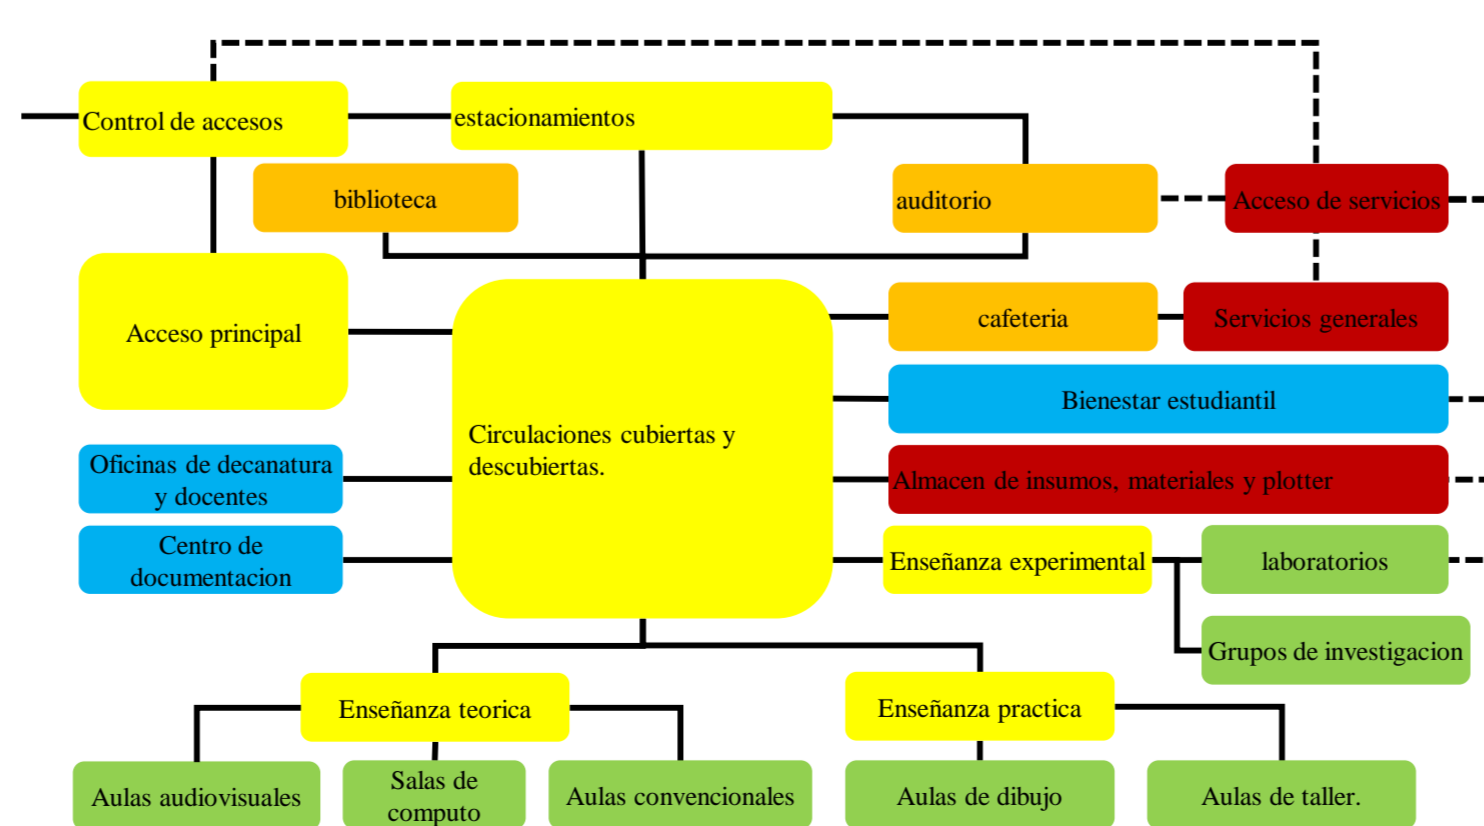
Control de accesos

estacionamientos

biblioteca

auditorio

Acceso de servicios

Acceso principal

Circulaciones cubiertas y descubiertas.

cafeteria

Servicios generales

Bienestar estudiantil

Oficinas de decanatura y docentes

Almacen de insumos, materiales y plotter

Centro de documentacion

Enseñanza experimental

laboratorios

Grupos de investigacion

Enseñanza teorica

Enseñanza practica

Aulas audiovisuales

Salas de computo

Aulas convencionales

Aulas de dibujo

Aulas de taller.